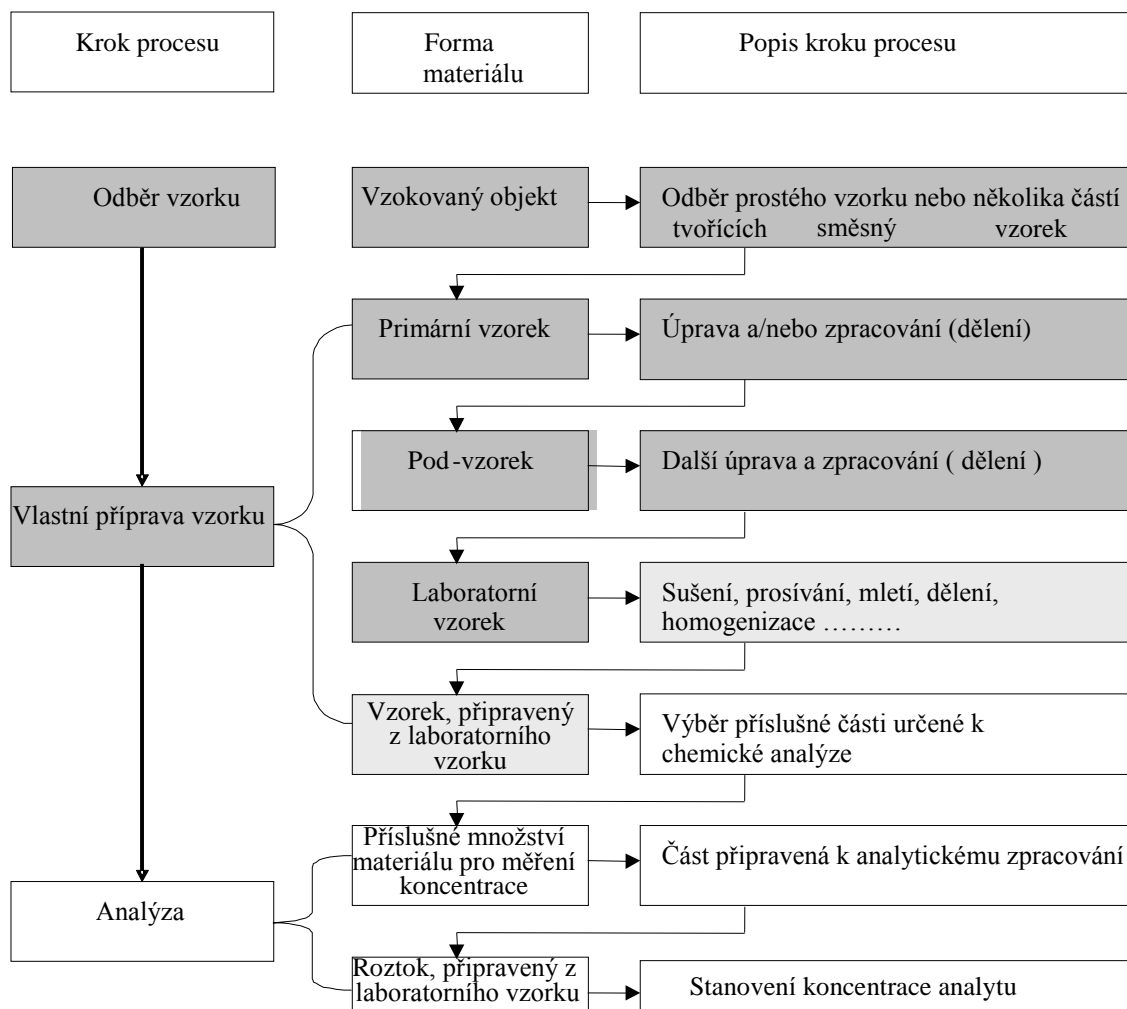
Krok procesu

Forma materiálu

Popis kroku procesu

Odběr vzorku

Vzokovaný objekt

Odběr prostého vzorku nebo několika částí tvořících směsný vzorek

Primární vzorek

Úprava a/nebo zpracování (dělení)

Pod-vzorek

Další úprava a zpracování ( dělení )

Vlastní příprava vzorku

Laboratorní vzorek

Sušení, prosívání, mletí, dělení, homogenizace ………

Vzorek, připravený z laboratorního vzorku

Výběr příslušné části určené k chemické analýze

Příslušné množství materiálu pro měření koncentrace

Část připravená k analytickému zpracování

Analýza

Roztok, připravený z laboratorního vzorku

Stanovení koncentrace analytu